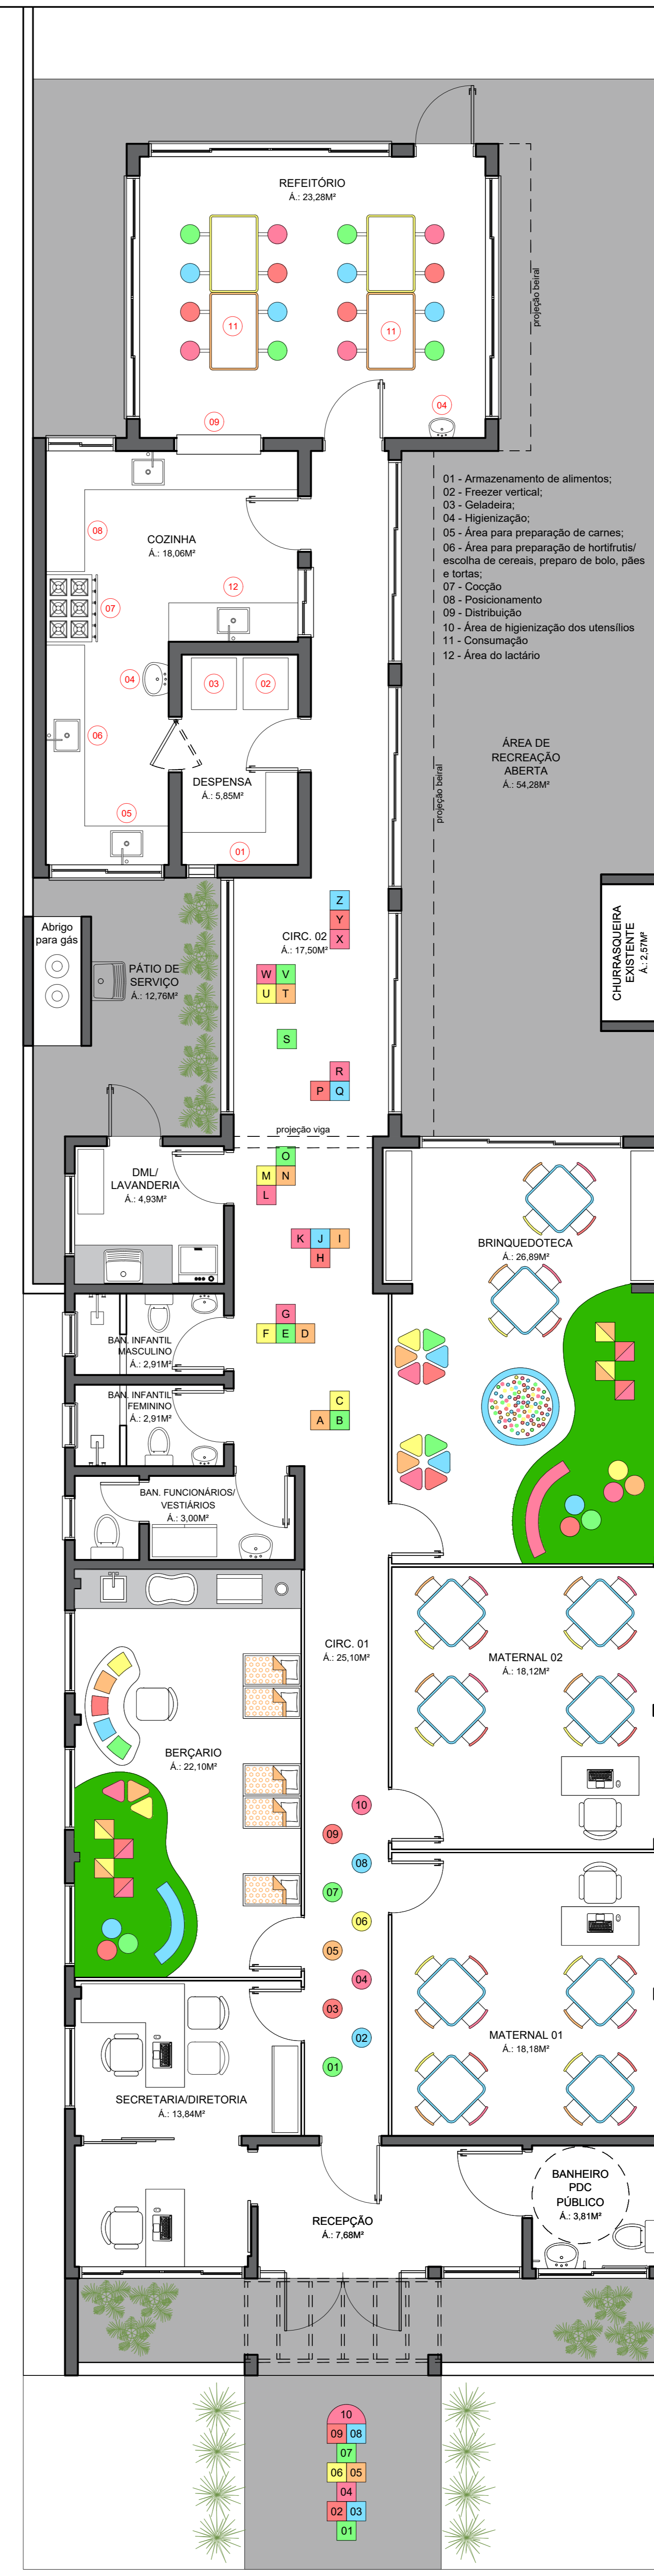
REFEITÓRIO
Á.: 23,28M²

11

11

projeção beiral

09

04

01 - Armazenamento de alimentos;
02 - Freezer vertical;
03 - Geladeira;
04 - Higienização;
05 - Área para preparação de carnes;
06 - Área para preparação de hortifrutis/ escolha de cereais, preparo de bolo, pães e tortas;
07 - Cocção
08 - Posicionamento
09 - Distribuição
10 - Área de higienização dos utensílios
11 - Consumação
12 - Área do lactário

08

COZINHA
Á.: 18,06M²

12

07

04

03

02

06

DESPENSA
Á.: 5,85M²

05

01

ÁREA DE RECREAÇÃO ABERTA
Á.: 54,28M²

projeção beiral

Abrigo para gás

PÁTIO DE SERVIÇO
Á.: 12,76M²

CIRC. 02
Á.: 17,50M²

Z
Y
X

W V
U T

S

R
P Q

CHURRASQUEIRA EXISTENTE
Á.: 2,57M²

projeção viga

DML/ LAVANDERIA
Á.: 4,93M²

O
M N
L

K J I
H

BRINQUEDOTECA
Á.: 26,89M²

G
F E D

BAN. INFANTIL MASCULINO
Á.: 2,91M²

BAN. INFANTIL FEMININO
Á.: 2,91M²

C
A B

BAN. FUNCIONÁRIOS/ VESTIÁRIOS
Á.: 3,00M²

CIRC. 01
Á.: 25,10M²

MATERNAL 02
Á.: 18,12M²

BERÇARIO
Á.: 22,10M²

10
09
08
07
06
05
04
03
02
01

MATERNAL 01
Á.: 18,18M²

SECRETARIA/DIRETORIA
Á.: 13,84M²

BANHEIRO PDC PÚBLICO
Á.: 3,81M²

RECEPÇÃO
Á.: 7,68M²

10
09 08
07
06 05
04
02 03
01